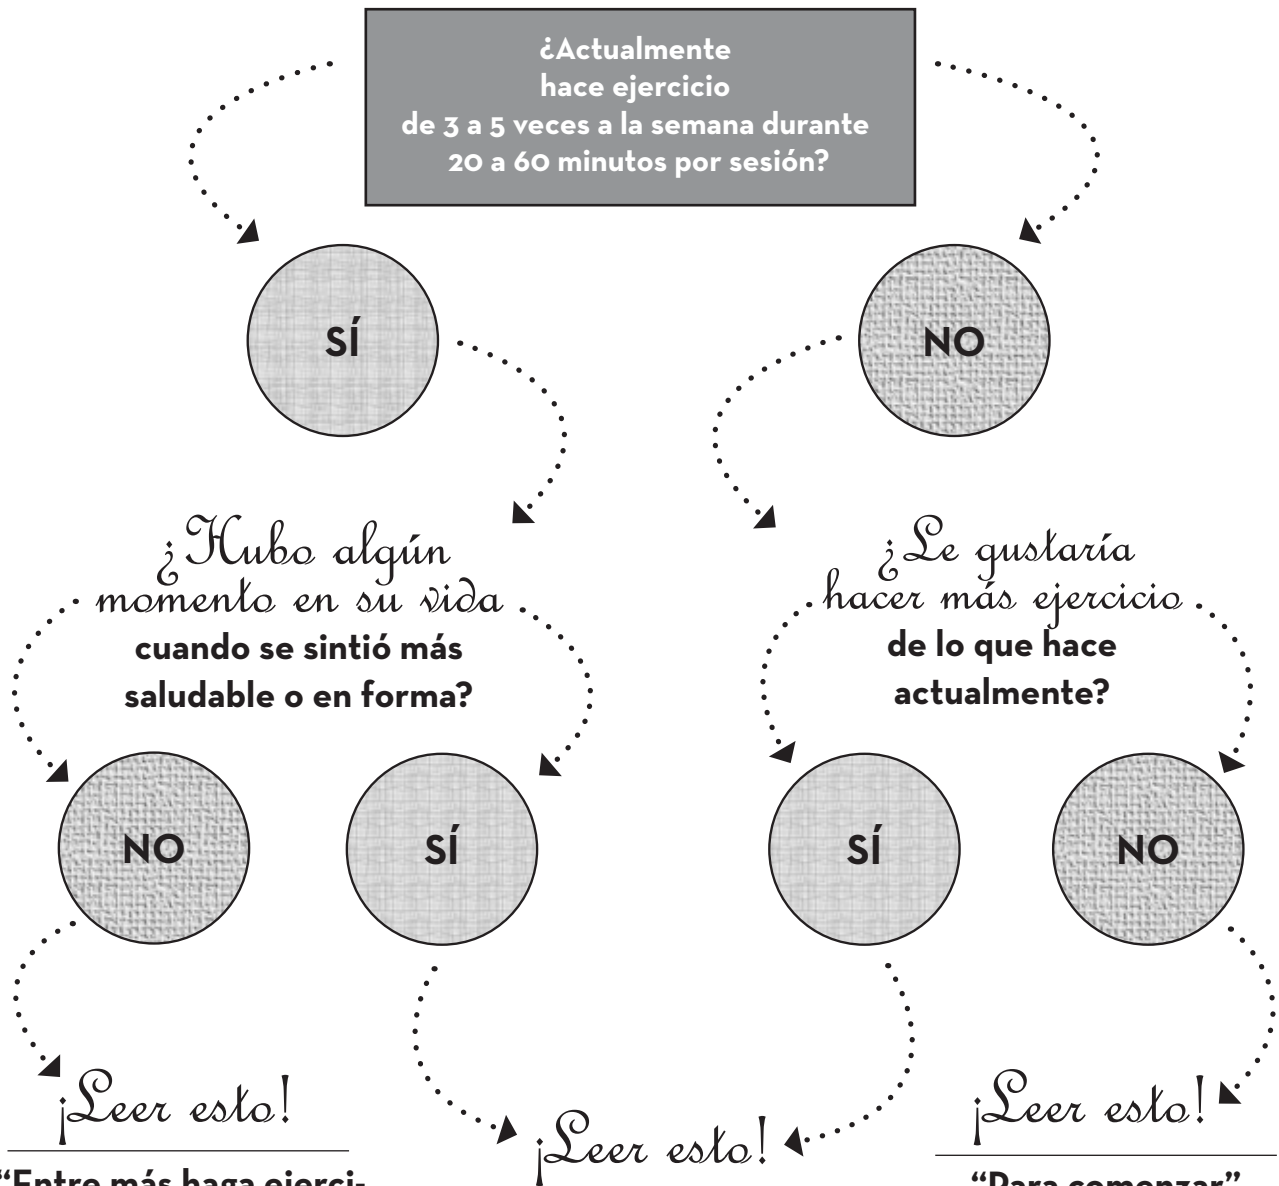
¿Actualmente hace ejercicio de 3 a 5 veces a la semana durante 20 a 60 minutos por sesión?

SÍ

NO

¿Hubo algún momento en su vida cuando se sintió más saludable o en forma?

¿Le gustaría hacer más ejercicio de lo que hace actualmente?

NO

SÍ

SÍ

NO

¡Leer esto!

"Entre más haga ejerci-

¡Leer esto!

¡Leer esto!

"Para comenzar"